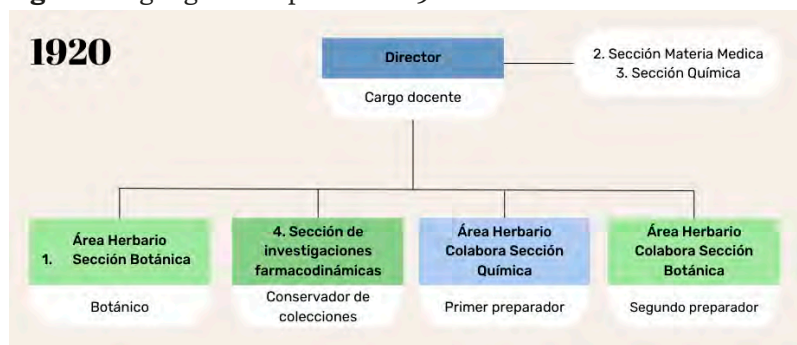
1920

Director

Cargo docente

2. Sección Materia Medica
3. Sección Química

Área Herbario
1. Sección Botánica

Botánico

4. Sección de investigaciones farmacodinámicas

Conservador de colecciones

Área Herbario Colabora Sección Química

Primer preparador

Área Herbario Colabora Sección Botánica

Segundo preparador